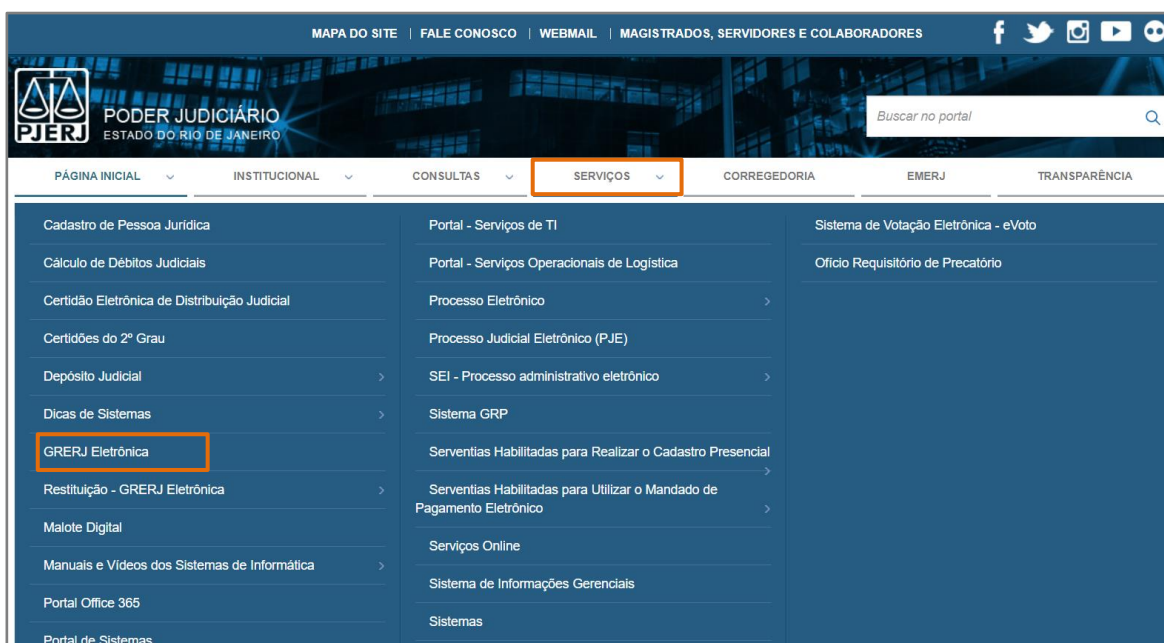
MAPA DO SITE | FALE CONOSCO | WEBMAIL | MAGISTRADOS, SERVIDORES E COLABORADORES

PJERJ PODER JUDICIÁRIO
ESTADO DO RIO DE JANEIRO

Buscar no portal

PÁGINA INICIAL
INSTITUCIONAL
CONSULTAS
SERVIÇOS
CORREGEDORIA
EMERJ
TRANSPARÊNCIA

Cadastro de Pessoa Jurídica
Cálculo de Débitos Judiciais
Certidão Eletrônica de Distribuição Judicial
Certidões do 2º Grau
Depósito Judicial
Dicas de Sistemas
GRERJ Eletrônica
Restituição - GRERJ Eletrônica
Malote Digital
Manuais e Vídeos dos Sistemas de Informática
Portal Office 365
Portal de Sistemas

Portal - Serviços de TI
Portal - Serviços Operacionais de Logística
Processo Eletrônico
Processo Judicial Eletrônico (PJE)
SEI - Processo administrativo eletrônico
Sistema GRP
Serventias Habilitadas para Realizar o Cadastro Presencial
Serventias Habilitadas para Utilizar o Mandado de Pagamento Eletrônico
Serviços Online
Sistema de Informações Gerenciais
Sistemas

Sistema de Votação Eletrônica - eVoto
Ofício Requisitório de Precatório